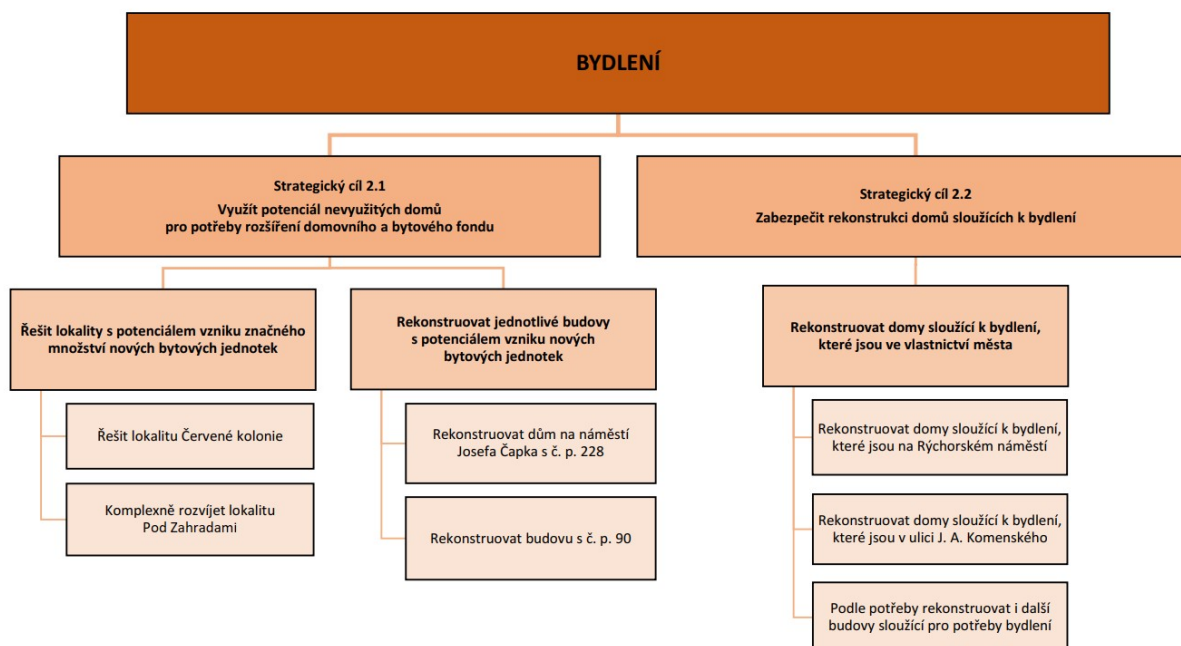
BYDLENÍ

Strategický cíl 2.1
Využít potenciál nevyužitých domů pro potřeby rozšíření domovního a bytového fondu

Řešit lokality s potenciálem vzniku značného množství nových bytových jednotek

Řešit lokalitu Červené kolonie

Komplexně rozvíjet lokalitu Pod Zahradami

Rekonstruovat jednotlivé budovy s potenciálem vzniku nových bytových jednotek

Rekonstruovat dům na náměstí Josefa Čapka s č. p. 228

Rekonstruovat budovu s č. p. 90

Strategický cíl 2.2
Zabezpečit rekonstrukci domů sloužících k bydlení

Rekonstruovat domy sloužící k bydlení, které jsou ve vlastnictví města

Rekonstruovat domy sloužící k bydlení, které jsou na Rýchorském náměstí

Rekonstruovat domy sloužící k bydlení, které jsou v ulici J. A. Komenského

Podle potřeby rekonstruovat i další budovy sloužící pro potřeby bydlení